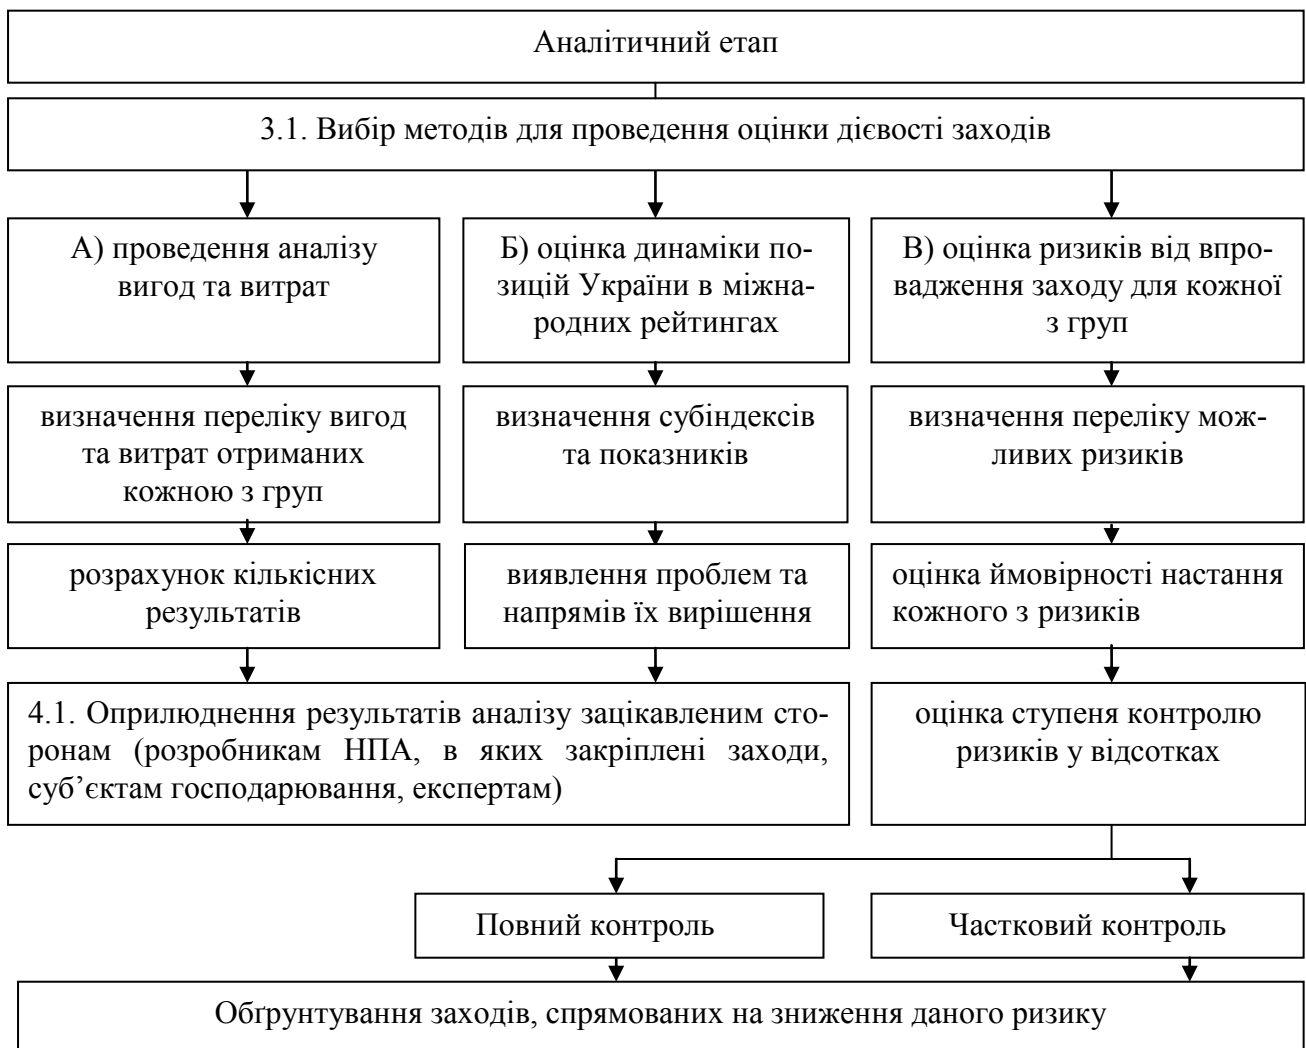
Аналітичний етап

3.1. Вибір методів для проведення оцінки дієвості заходів

А) проведення аналізу вигод та витрат

Б) оцінка динаміки позицій України в міжнародних рейтингах

В) оцінка ризиків від впровадження заходу для кожної з груп

визначення переліку вигод та витрат отриманих кожною з груп

визначення субіндексів та показників

визначення переліку можливих ризиків

розрахунок кількісних результатів

виявлення проблем та напрямів їх вирішення

оцінка ймовірності настання кожного з ризиків

4.1. Оприлюднення результатів аналізу зацікавленим сторонам (розробникам НПА, в яких закріплені заходи, суб’єктам господарювання, експертам)

оцінка ступеня контролю ризиків у відсотках

Повний контроль

Частковий контроль

Обґрунтування заходів, спрямованих на зниження даного ризику